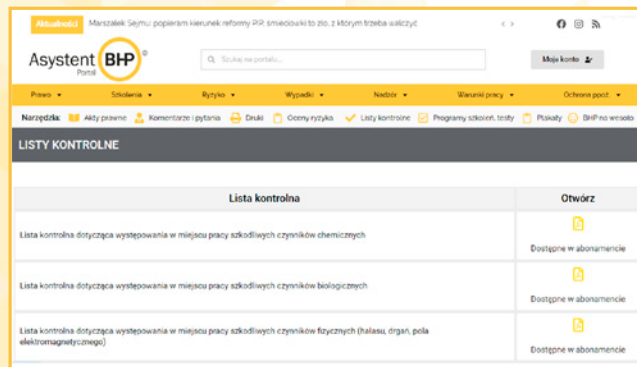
Aktualności Marszałek Sejmu: popieram kierunek reformy PIP, śmieciówki to zło, z którym trzeba walczyć

Asystent BHP Portal ®

Szukaj na portalu...

Moje konto

Prawo ▾ Szkolenia ▾ Ryzyko ▾ Wypadki ▾ Nadzór ▾ Warunki pracy ▾ Ochrona ppoż. ▾

Narzędzia: Akty prawne Komentarze i pytania Druki Oceny ryzyka Listy kontrolne Programy szkoleń, testy Plakaty BHP na wesoło

LISTY KONTROLNE

| Lista kontrolna | Otwórz |
|---|---|
| Lista kontrolna dotycząca występowania w miejscu pracy szkodliwych czynników chemicznych | Dostępne w abonamencie |
| Lista kontrolna dotycząca występowania w miejscu pracy szkodliwych czynników biologicznych | Dostępne w abonamencie |
| Lista kontrolna dotycząca występowania w miejscu pracy szkodliwych czynników fizycznych (hałasu, drgań, pola elektromagnetycznego) | Dostępne w abonamencie |